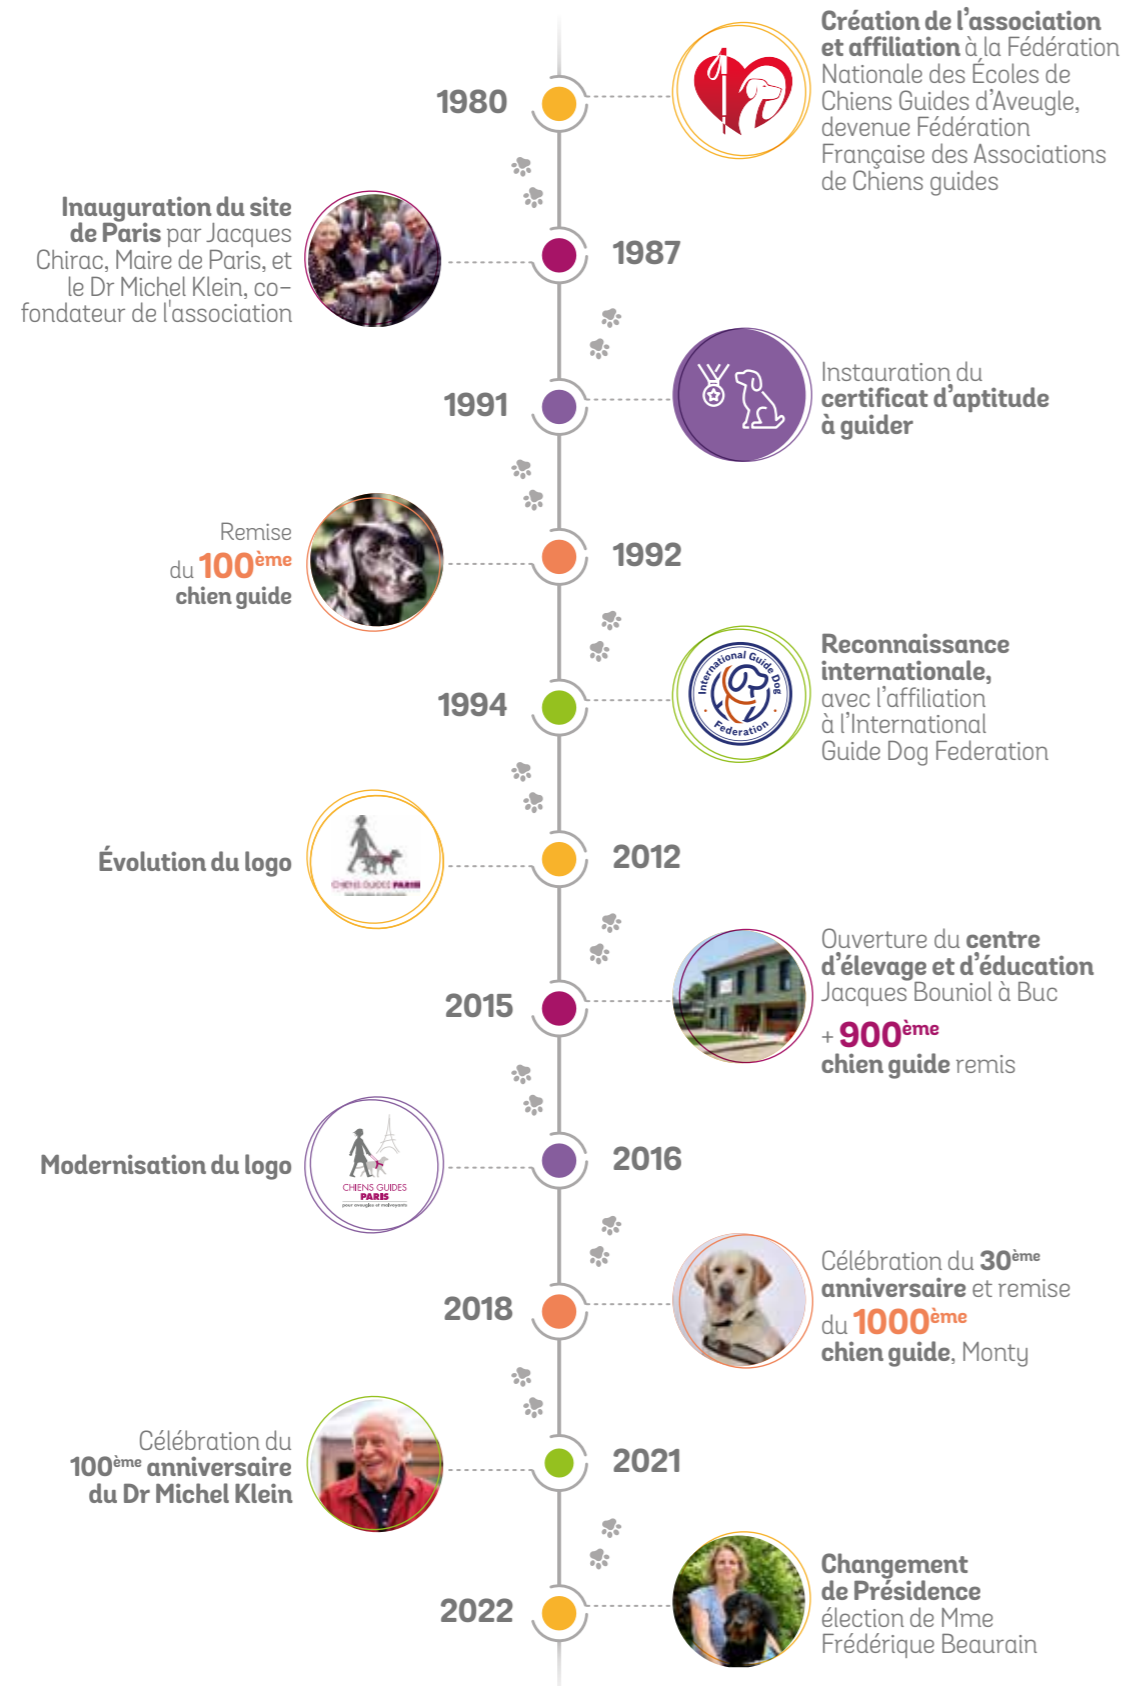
1980

Création de l'association et affiliation à la Fédération Nationale des Écoles de Chiens Guides d'Aveugle, devenue Fédération Française des Associations de Chiens guides

Inauguration du site de Paris par Jacques Chirac, Maire de Paris, et le Dr Michel Klein, co-fondateur de l'association

1987

1991

Instauration du certificat d'aptitude à guider

Remise du 100ème chien guide

1992

1994

International Guide Dog Federation

Reconnaissance internationale, avec l'affiliation à l'International Guide Dog Federation

Évolution du logo

CHIENS GUIDES PARIS

2012

2015

Ouverture du centre d'élevage et d'éducation Jacques Bouniol à Buc

+ 900ème chien guide remis

Modernisation du logo

CHIENS GUIDES PARIS pour aveugles et malvoyants

2016

2018

Célébration du 30ème anniversaire et remise du 1000ème chien guide, Monty

Célébration du 100ème anniversaire du Dr Michel Klein

2021

2022

Changement de Présidence élection de Mme Frédérique Beaurain